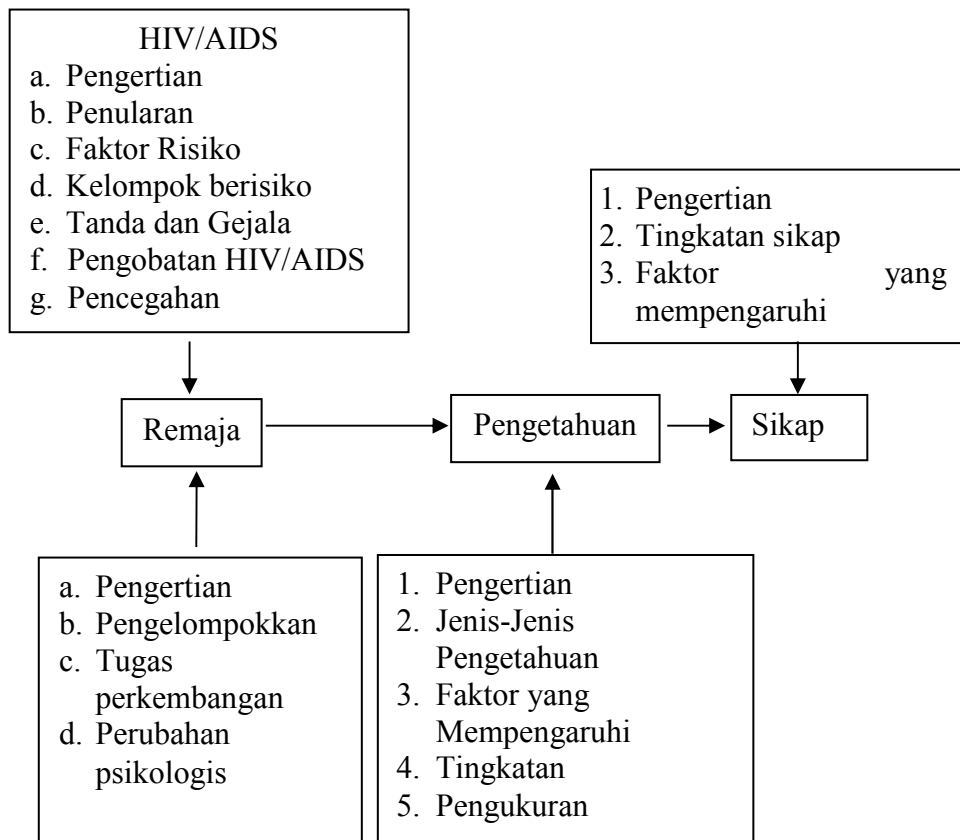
HIV/AIDS
a. Pengertian
b. Penularan
c. Faktor Risiko
d. Kelompok berisiko
e. Tanda dan Gejala
f. Pengobatan HIV/AIDS
g. Pencegahan

1. Pengertian
2. Tingkatan sikap
3. Faktor yang mempengaruhi

Remaja

Pengetahuan

Sikap

a. Pengertian
b. Pengelompokkan
c. Tugas perkembangan
d. Perubahan psikologis

1. Pengertian
2. Jenis-Jenis Pengetahuan
3. Faktor yang Mempengaruhi
4. Tingkatan
5. Pengukuran